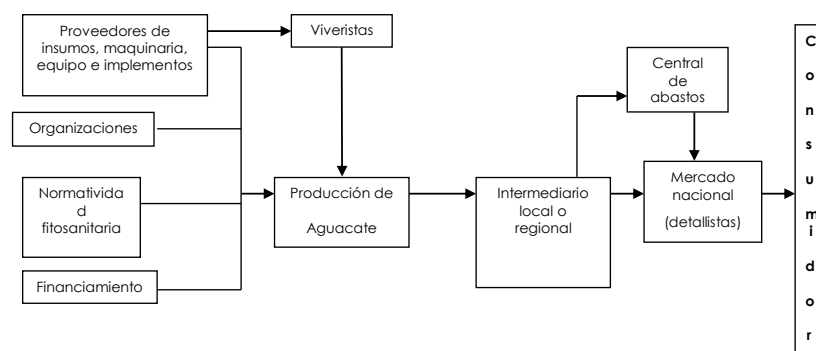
Proveedores de insumos, maquinaria, equipo e implementos

Viveristas

Organizaciones

Normativida d fitosanitaria

Financiamiento

Producción de Aguacate

Intermediario local o regional

Central de abastos

Mercado nacional (detallistas)

C
o
n
s
u
m
i
d
o
r